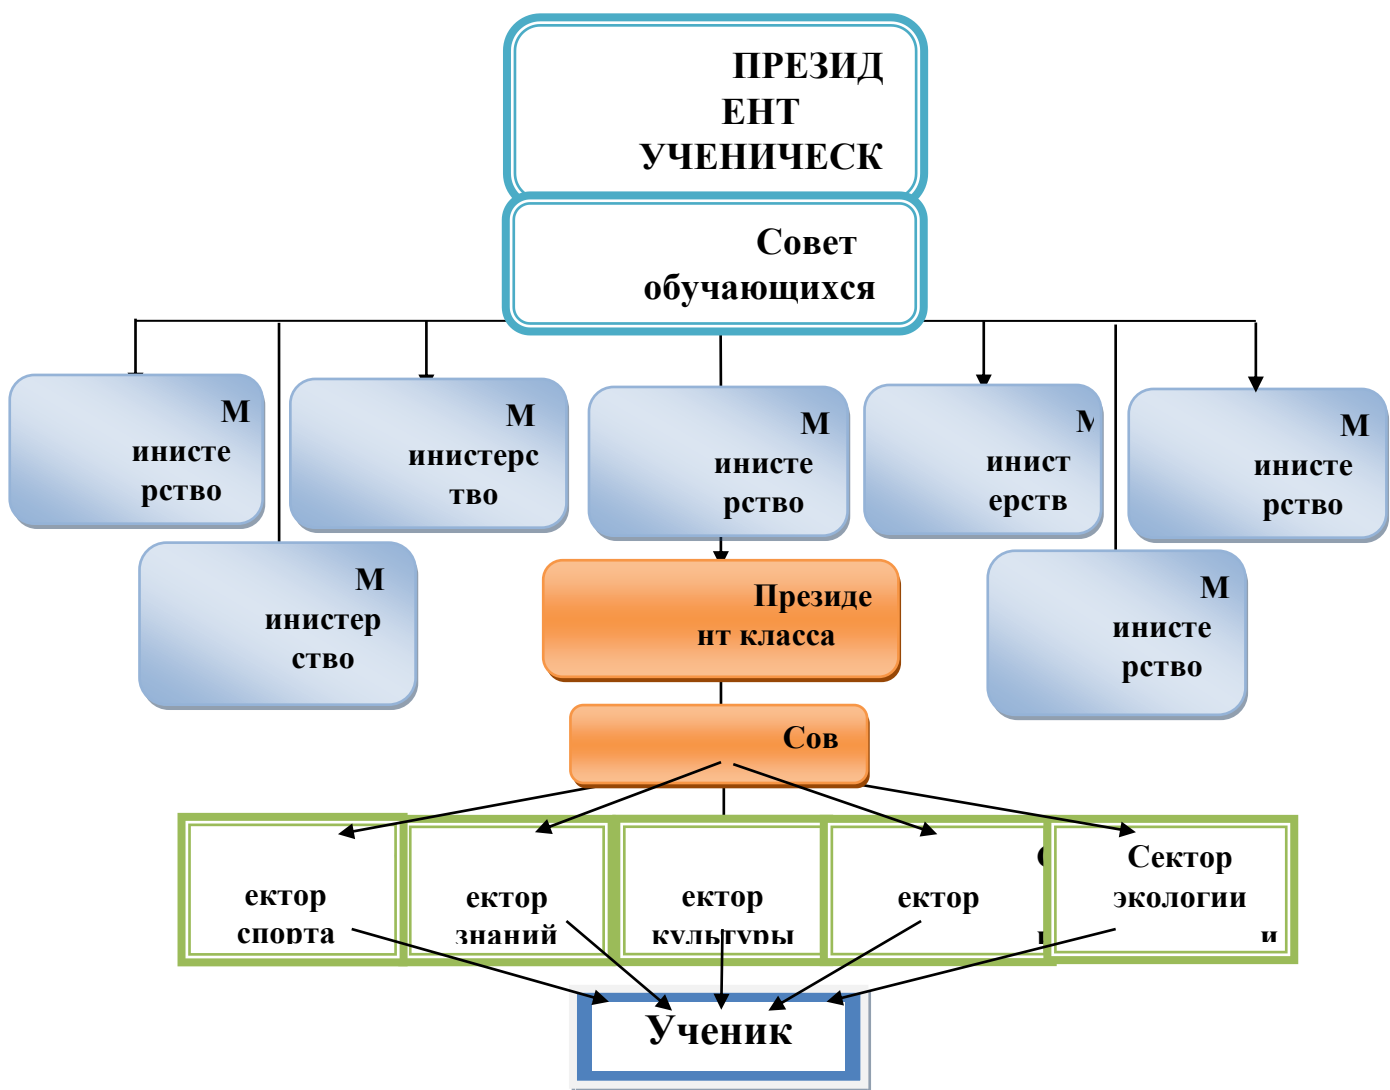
ПРЕЗИД ЕНТ УЧЕНИЧЕСК

Совет обучающихся

М инисте рство

М инистерс тво

М инисте рство

М инист ерств

М инисте рство

М инистер ство

Президе нт класса

М инисте рство

Сов

ектор спорта

ектор знаний

ектор культуры

ектор

Сектор экологии

Ученик